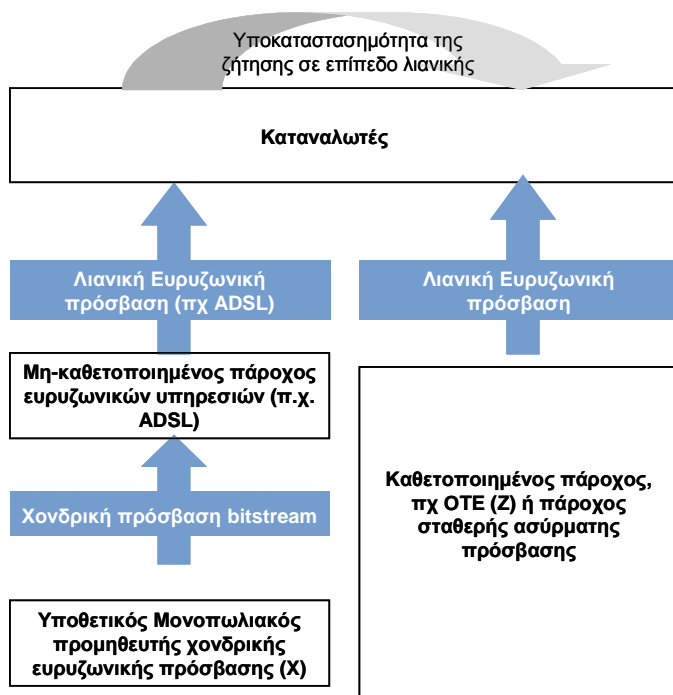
Υποκαταστασιμότητα της ζήτησης σε επίπεδο λιανικής

Καταναλωτές

Λιανική Ευρυζωνική πρόσβαση (πχ ADSL)

Λιανική Ευρυζωνική πρόσβαση

Μη-καθετοποιημένος πάροχος ευρυζωνικών υπηρεσιών (π.χ. ADSL)

Χονδρική πρόσβαση bitstream

Καθετοποιημένος πάροχος, πχ ΟΤΕ (Ζ) ή πάροχος σταθερής ασύρματης πρόσβασης

Υποθετικός Μονοπωλιακός προμηθευτής χονδρικής ευρυζωνικής πρόσβασης (Χ)